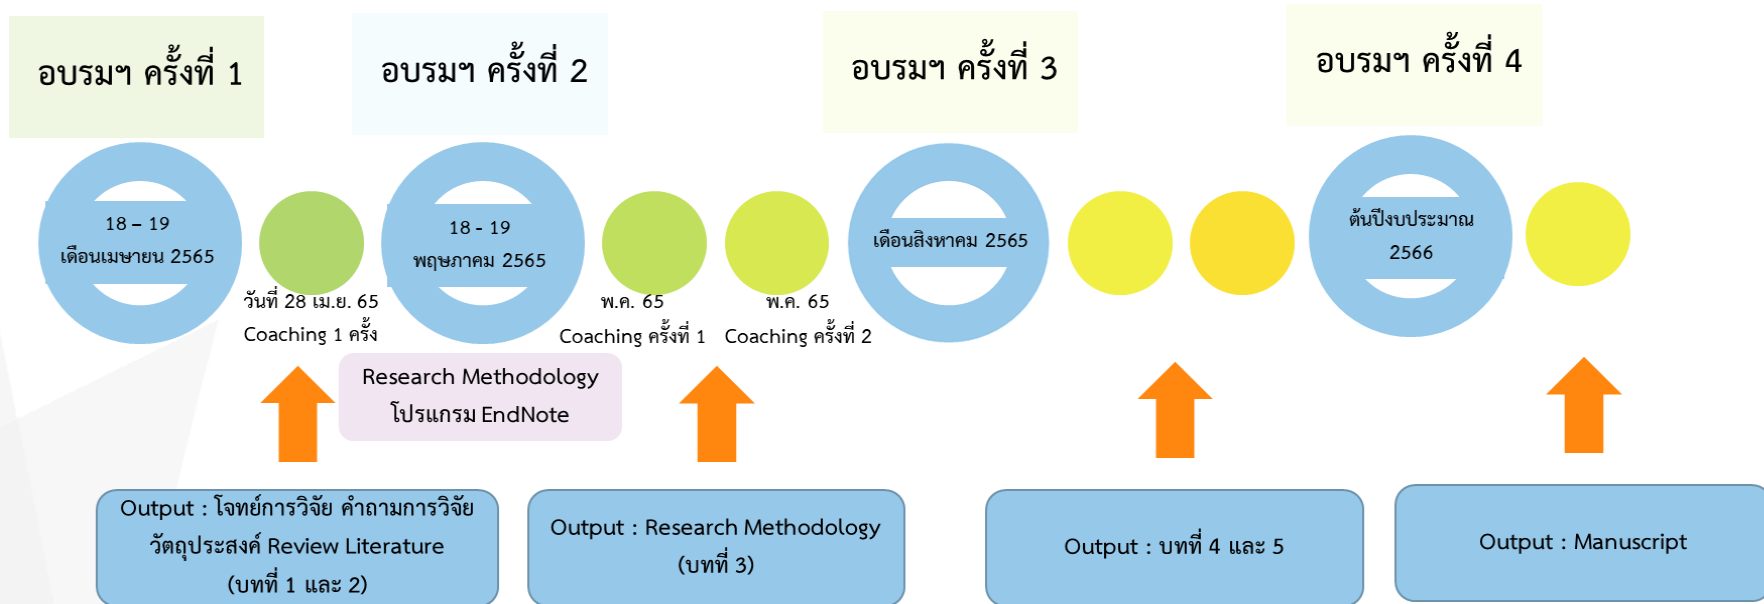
อบรมฯ ครั้งที่ 1

อบรมฯ ครั้งที่ 2

อบรมฯ ครั้งที่ 3

อบรมฯ ครั้งที่ 4

18 – 19
เดือนเมษายน 2565

วันที่ 28 เม.ย. 65
Coaching 1 ครั้ง

18 - 19
พฤษภาคม 2565

พ.ค. 65
Coaching ครั้งที่ 1

พ.ค. 65
Coaching ครั้งที่ 2

เดือนสิงหาคม 2565

ต้นปีงบประมาณ
2566

Research Methodology
โปรแกรม EndNote

Output : โจทย์การวิจัย คำถามการวิจัย วัตถุประสงค์ Review Literature (บทที่ 1 และ 2)

Output : Research Methodology (บทที่ 3)

Output : บทที่ 4 และ 5

Output : Manuscript